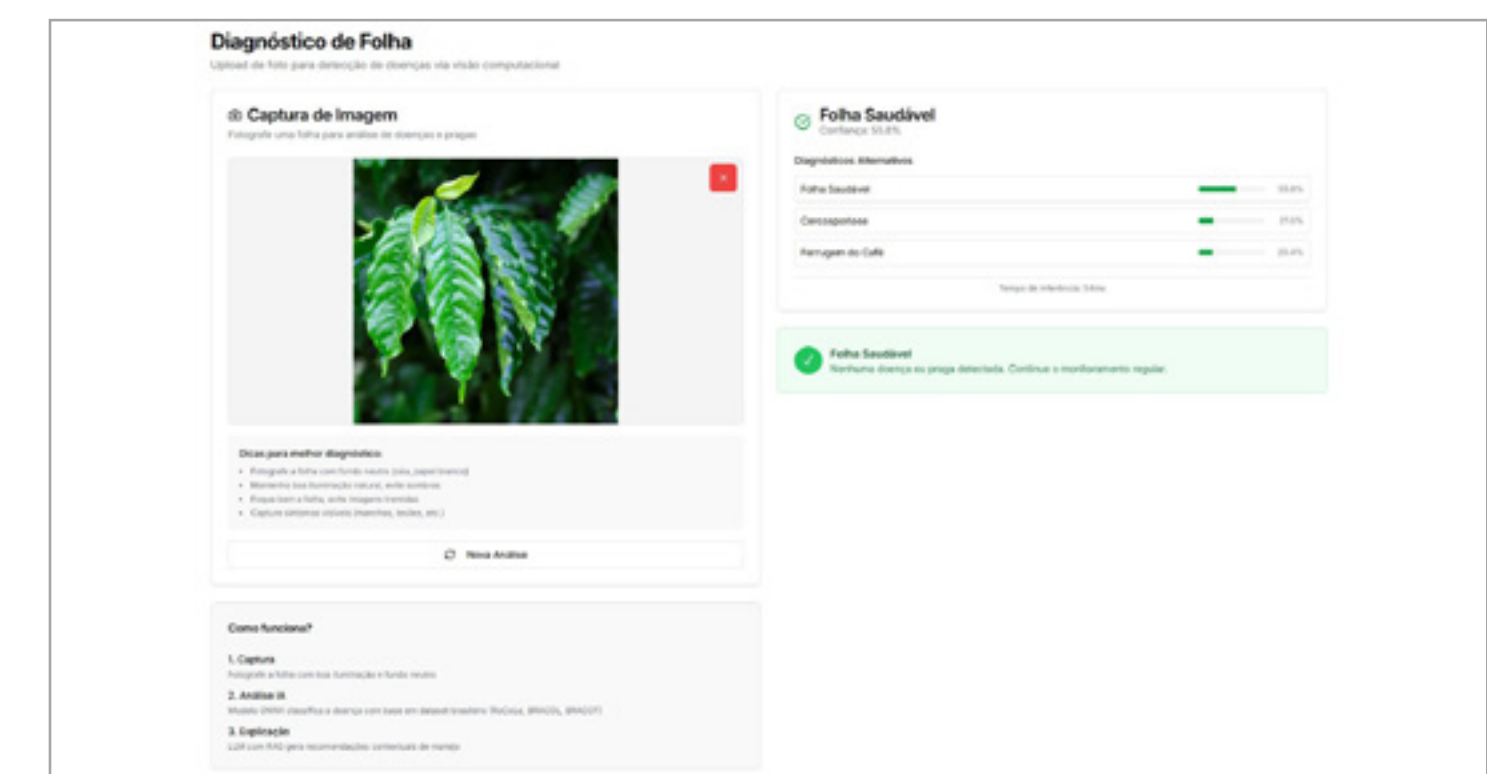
Diagnóstico de Folha
Upload de foto para detecção de doenças via visão computacional

Captura de Imagem
Fotografe uma folha para análise de doenças e pragas

×

Dicas para melhor diagnóstico:
• Fotografe a folha com fundo neutro (ex.: papel branco)
• Mantenha boa iluminação natural, evite sombras
• Foque bem a folha, evite imagens tremidas
• Capture sintomas visíveis (manchas, lesões, etc.)

Nova Análise

Como funciona?
1. Captura
Fotografe a folha com boa iluminação e fundo neutro
2. Análise IA
Modelo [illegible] classifica a doença com base em dataset brasileiro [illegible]
3. Explicação
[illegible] com RAG gera recomendações contextuais de manejo

Folha Saudável
Confiança: 55.8%

Diagnósticos Alternativos
| Folha Saudável | 55.8% |
| Cercosporiose | 21.5% |
| Ferrugem do Café | 20.4% |

Tempo de inferência: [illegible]

Folha Saudável
Nenhuma doença ou praga detectada. Continue o monitoramento regular.